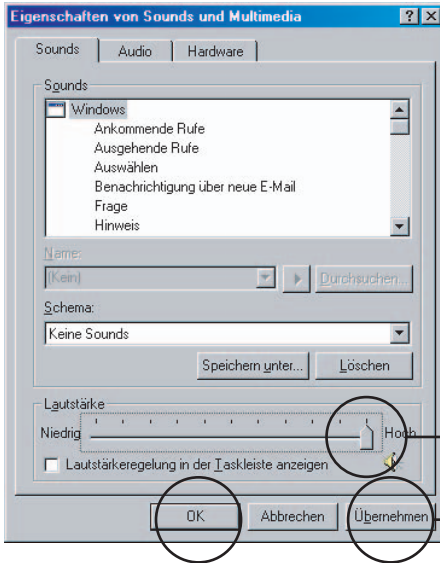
Eigenschaften von Sounds und Multimedia

?
X

Sounds
Audio
Hardware

Sounds

Windows
Ankommende Rufe
Ausgehende Rufe
Auswählen
Benachrichtigung über neue E-Mail
Frage
Hinweis

Name:
(Kein)
Durchsuchen...

Schema:
Keine Sounds

Speichern unter...
Löschen

Lautstärke
Niedrig
Hoch

Lautstärkeregelung in der Taskleiste anzeigen

OK
Abbrechen
Übernehmen